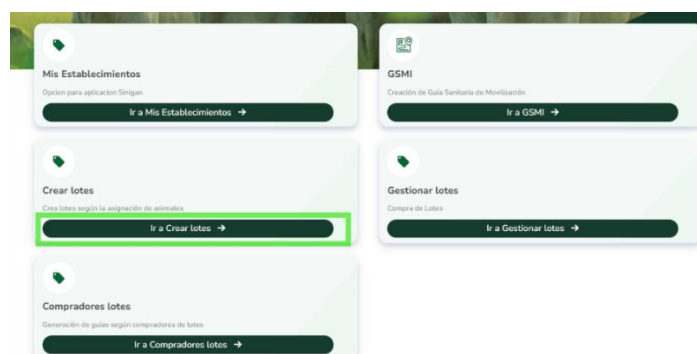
Mis Establecimientos

Opcion para aplicacion Sinigan

Ir a Mis Establecimientos →

GSMI

Creación de Guía Sanitaria de Movilización

Ir a GSMI →

Crear lotes

Crea lotes según la asignación de animales

Ir a Crear lotes →

Gestionar lotes

Compra de Lotes

Ir a Gestionar lotes →

Compradores lotes

Generación de guías según compradores de lotes

Ir a Compradores lotes →